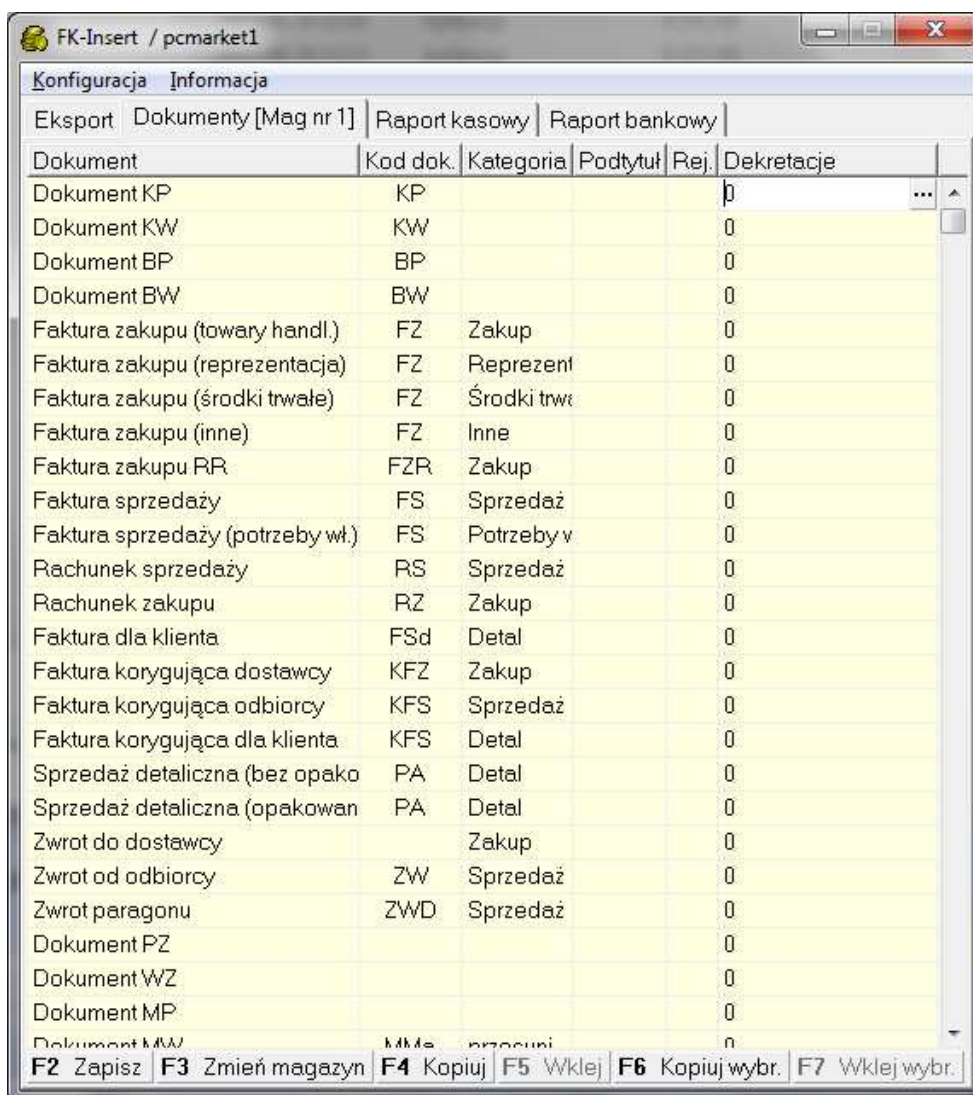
FK-Insert / pcmarket1

Konfiguracja Informacja

Eksport | Dokumenty [Mag nr 1] | Raport kasowy | Raport bankowy

| Dokument | Kod dok. | Kategoria | Podtytuł | Rej. | Dekretacje |
|---|---|---|---|---|---|
| Dokument KP | KP | | | | 0 |
| Dokument KW | KW | | | | 0 |
| Dokument BP | BP | | | | 0 |
| Dokument BW | BW | | | | 0 |
| Faktura zakupu (towary handl.) | FZ | Zakup | | | 0 |
| Faktura zakupu (reprezentacja) | FZ | Reprezent | | | 0 |
| Faktura zakupu (środki trwałe) | FZ | Środki trwa | | | 0 |
| Faktura zakupu (inne) | FZ | Inne | | | 0 |
| Faktura zakupu RR | FZR | Zakup | | | 0 |
| Faktura sprzedaży | FS | Sprzedaż | | | 0 |
| Faktura sprzedaży (potrzeby wł.) | FS | Potrzeby v | | | 0 |
| Rachunek sprzedaży | RS | Sprzedaż | | | 0 |
| Rachunek zakupu | RZ | Zakup | | | 0 |
| Faktura dla klienta | FSd | Detal | | | 0 |
| Faktura korygująca dostawcy | KFZ | Zakup | | | 0 |
| Faktura korygująca odbiorcy | KFS | Sprzedaż | | | 0 |
| Faktura korygująca dla klienta | KFS | Detal | | | 0 |
| Sprzedaż detaliczna (bez opako | PA | Detal | | | 0 |
| Sprzedaż detaliczna (opakowan | PA | Detal | | | 0 |
| Zwrot do dostawcy | | Zakup | | | 0 |
| Zwrot od odbiorcy | ZW | Sprzedaż | | | 0 |
| Zwrot paragonu | ZWD | Sprzedaż | | | 0 |
| Dokument PZ | | | | | 0 |
| Dokument WZ | | | | | 0 |
| Dokument MP | | | | | 0 |
| Dokument MW | MMe | przesuni | | | 0 |

F2 Zapisz | F3 Zmień magazyn | F4 Kopiuj | F5 Wklej | F6 Kopiuj wybr. | F7 Wklej wybr.